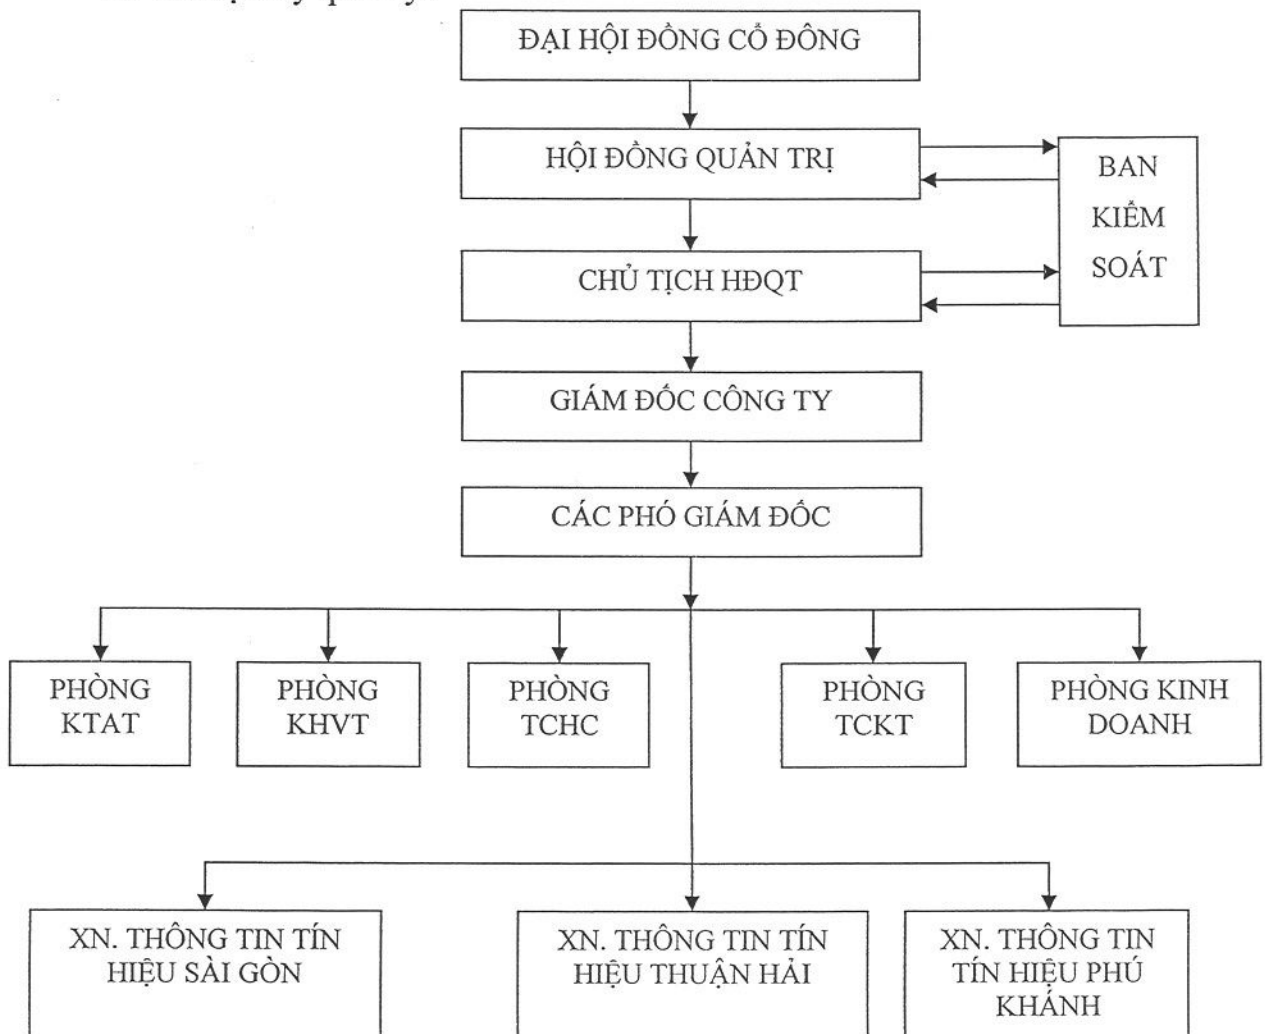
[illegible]

ĐẠI HỘI ĐỒNG CỔ ĐÔNG

HỘI ĐỒNG QUẢN TRỊ

BAN KIỂM SOÁT

CHỦ TỊCH HĐQT

GIÁM ĐỐC CÔNG TY

CÁC PHÓ GIÁM ĐỐC

PHÒNG KTAT

PHÒNG KHVT

PHÒNG TCHC

PHÒNG TCKT

PHÒNG KINH DOANH

XN. THÔNG TIN TÍN HIỆU SÀI GÒN

XN. THÔNG TIN TÍN HIỆU THUẬN HẢI

XN. THÔNG TIN TÍN HIỆU PHÚ KHÁNH